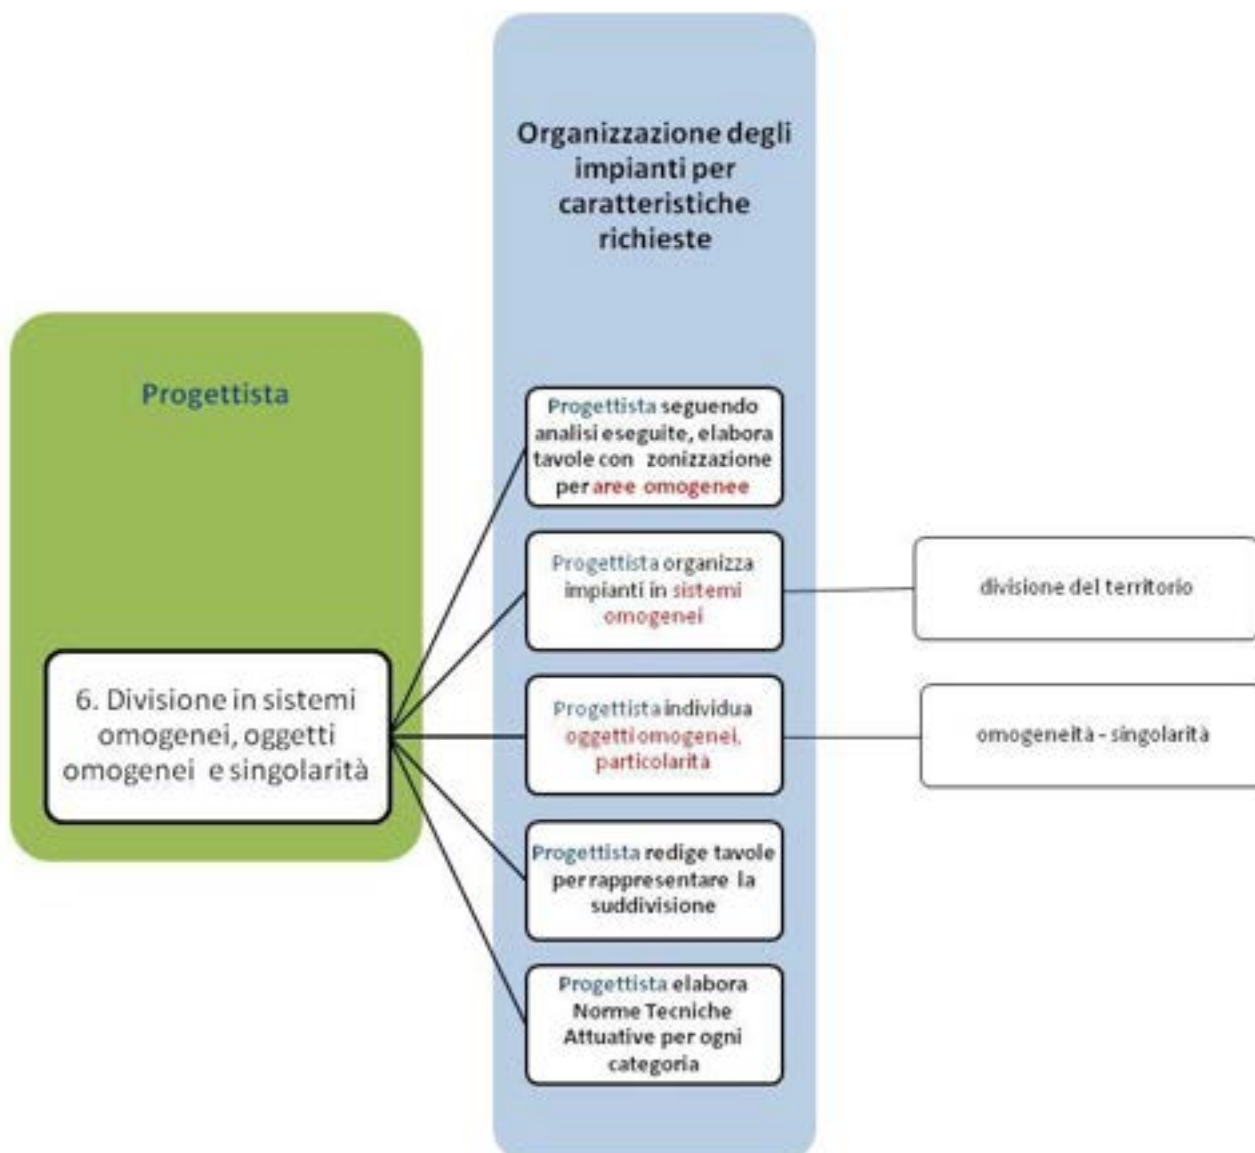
Organizzazione degli impianti per caratteristiche richieste

Progettista

6. Divisione in sistemi omogenei, oggetti omogenei e singolarità

Progettista seguendo analisi eseguite, elabora tavole con zonizzazione per aree omogenee

Progettista organizza impianti in sistemi omogenei

divisione del territorio

Progettista individua oggetti omogenei, particolarità

omogeneità - singolarità

Progettista redige tavole per rappresentare la suddivisione

Progettista elabora Norme Tecniche Attuative per ogni categoria